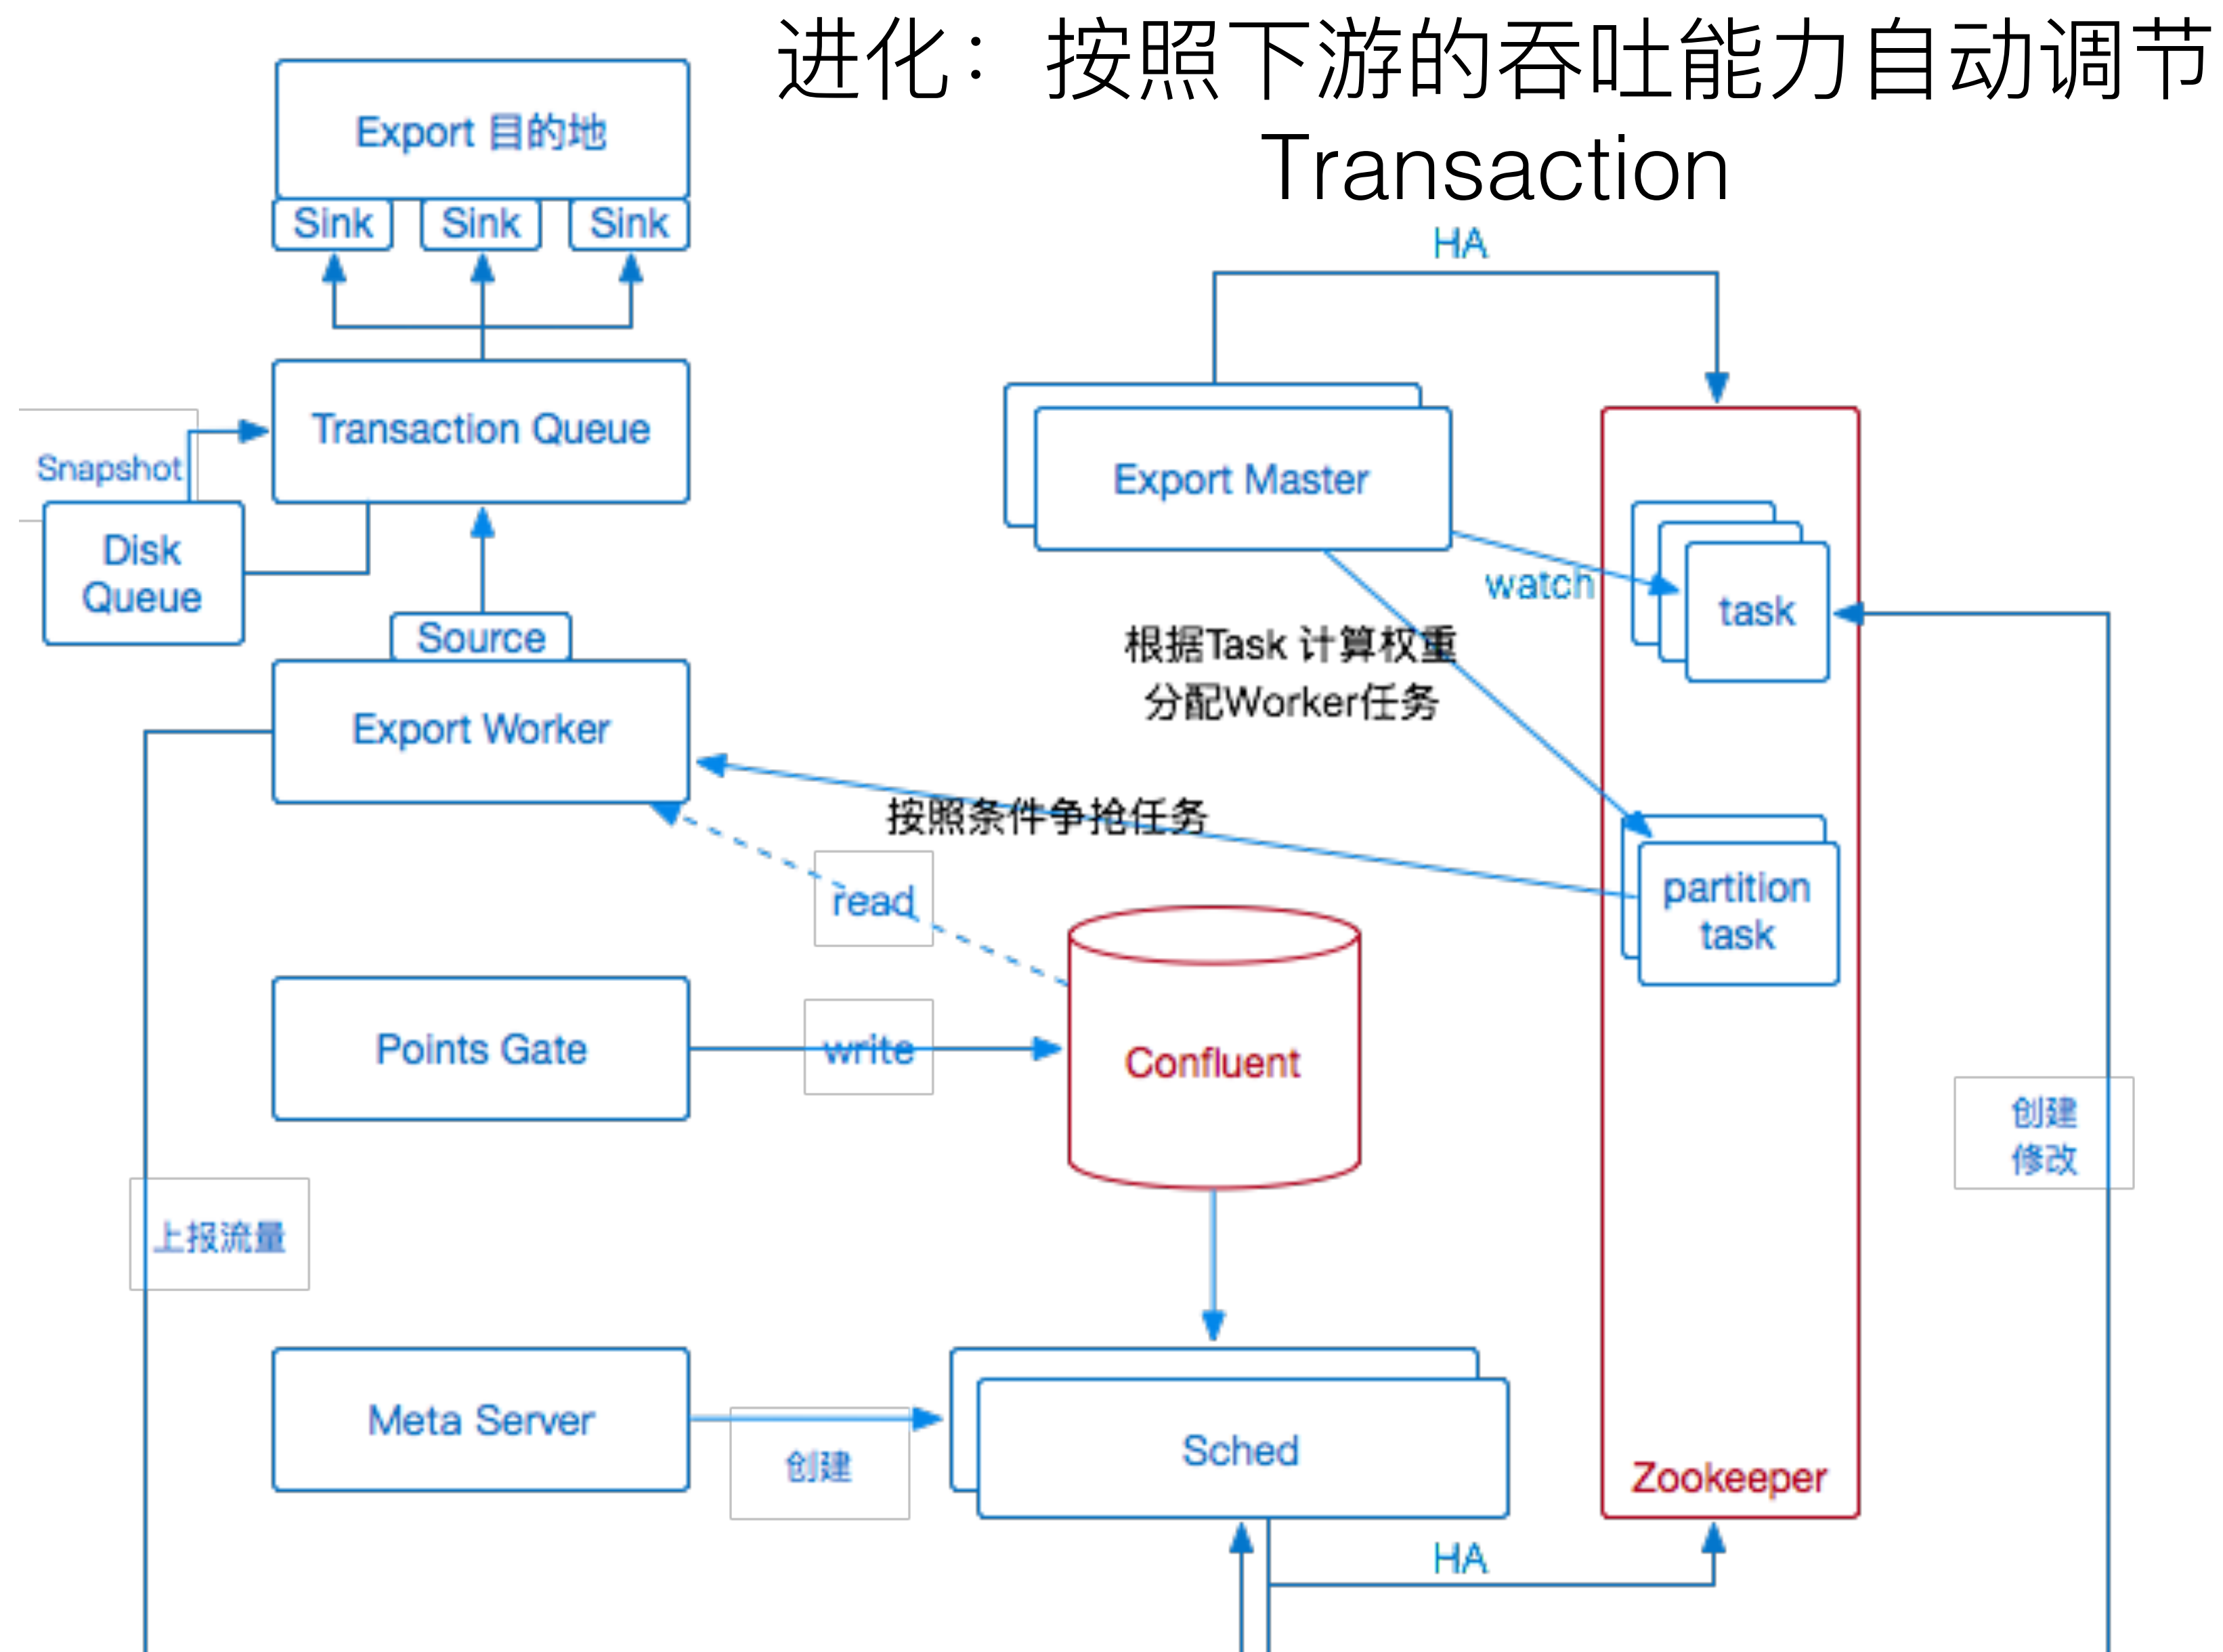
进化：按照下游的吞吐能力自动调节 Transaction

Export 目的地

Sink
Sink
Sink

Transaction Queue

Snapshot

Disk Queue

Source

Export Worker

HA

Export Master

watch

task

根据Task 计算权重 分配Worker任务

按照条件争抢任务

partition task

read

Confluent

Points Gate

write

创建 修改

上报流量

Meta Server

创建

Sched

Zookeeper

HA